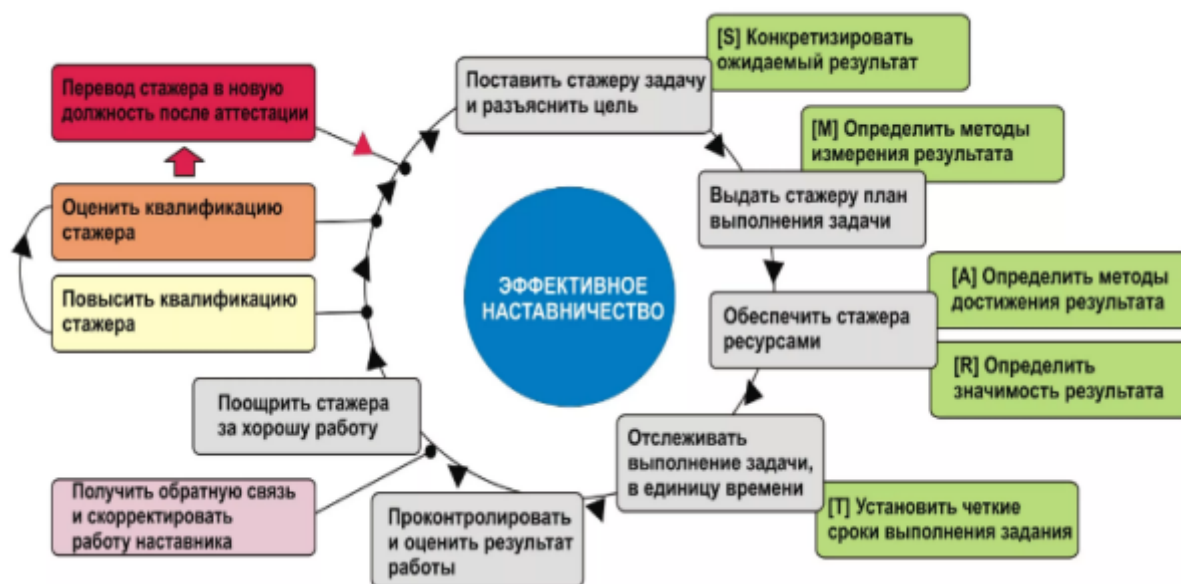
ЭФФЕКТИВНОЕ НАСТАВНИЧЕСТВО

Поставить стажеру задачу и разъяснить цель

[S] Конкретизировать ожидаемый результат

[M] Определить методы измерения результата

Выдать стажеру план выполнения задачи

Обеспечить стажера ресурсами

[A] Определить методы достижения результата

[R] Определить значимость результата

Отслеживать выполнение задачи, в единицу времени

[T] Установить четкие сроки выполнения задания

Проконтролировать и оценить результат работы

Получить обратную связь и скорректировать работу наставника

Поощрить стажера за хорошую работу

Повысить квалификацию стажера

Оценить квалификацию стажера

Перевод стажера в новую должность после аттестации